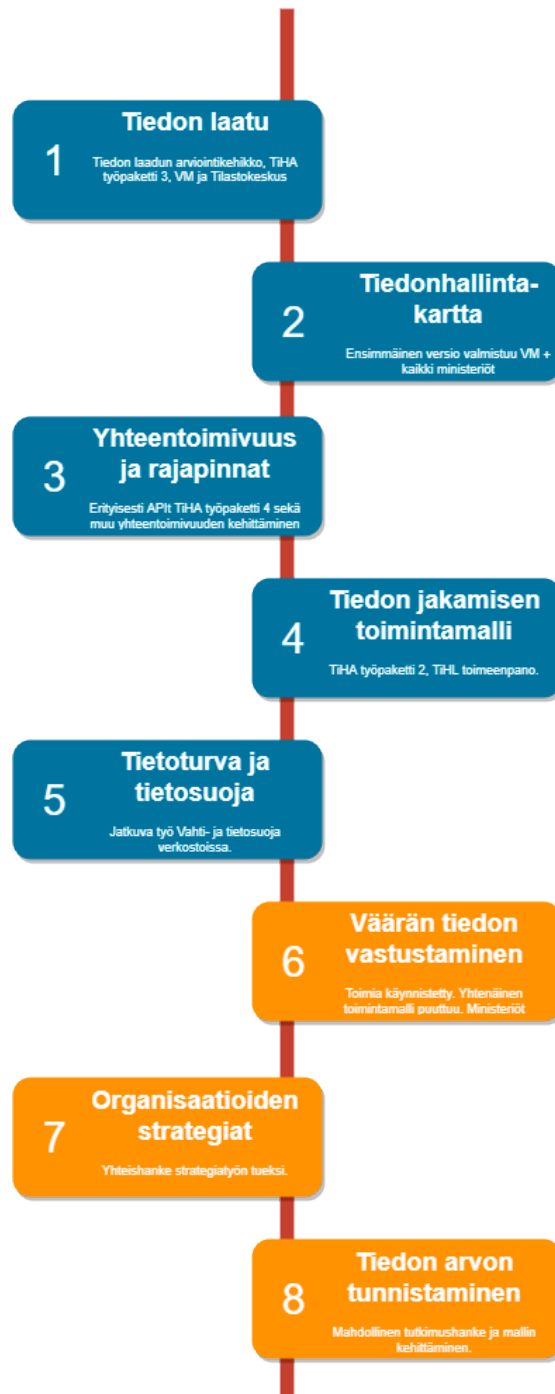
1

Tiedon laatu

Tiedon laadun arviointikehikko, TiHA työpaketti 3, VM ja Tilastokeskus

2

Tiedonhallintakartta

Ensimmäinen versio valmistuu VM + kaikki ministeriöt

3

Yhteentoimivuus ja rajapinnat

Erityisesti APIt TiHA työpaketti 4 sekä muu yhteentoimivuuden kehittäminen

4

Tiedon jakamisen toimintamalli

TiHA työpaketti 2, TiHL toimeenpano.

5

Tietoturva ja tietosuoja

Jatkuva työ Vahti- ja tietosuoja verkostoissa.

6

Väärän tiedon vastustaminen

Toimia käynnistetty. Yhtenäinen toimintamalli puuttuu. Ministeriöt

7

Organisaatioiden strategiat

Yhteishanke strategiatyön tueksi.

8

Tiedon arvon tunnistaminen

Mahdollinen tutkimushanke ja mallin kehittäminen.